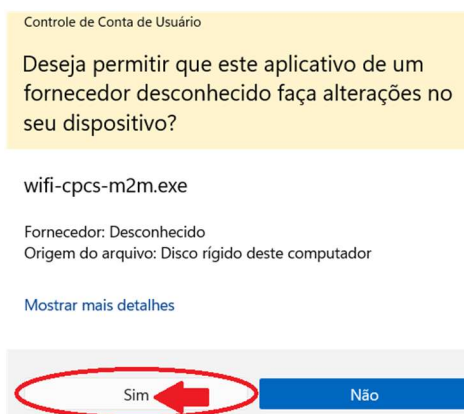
Controle de Conta de Usuário

Deseja permitir que este aplicativo de um fornecedor desconhecido faça alterações no seu dispositivo?

wifi-cpcs-m2m.exe

Fornecedor: Desconhecido
Origem do arquivo: Disco rígido deste computador

Mostrar mais detalhes

Sim

Não